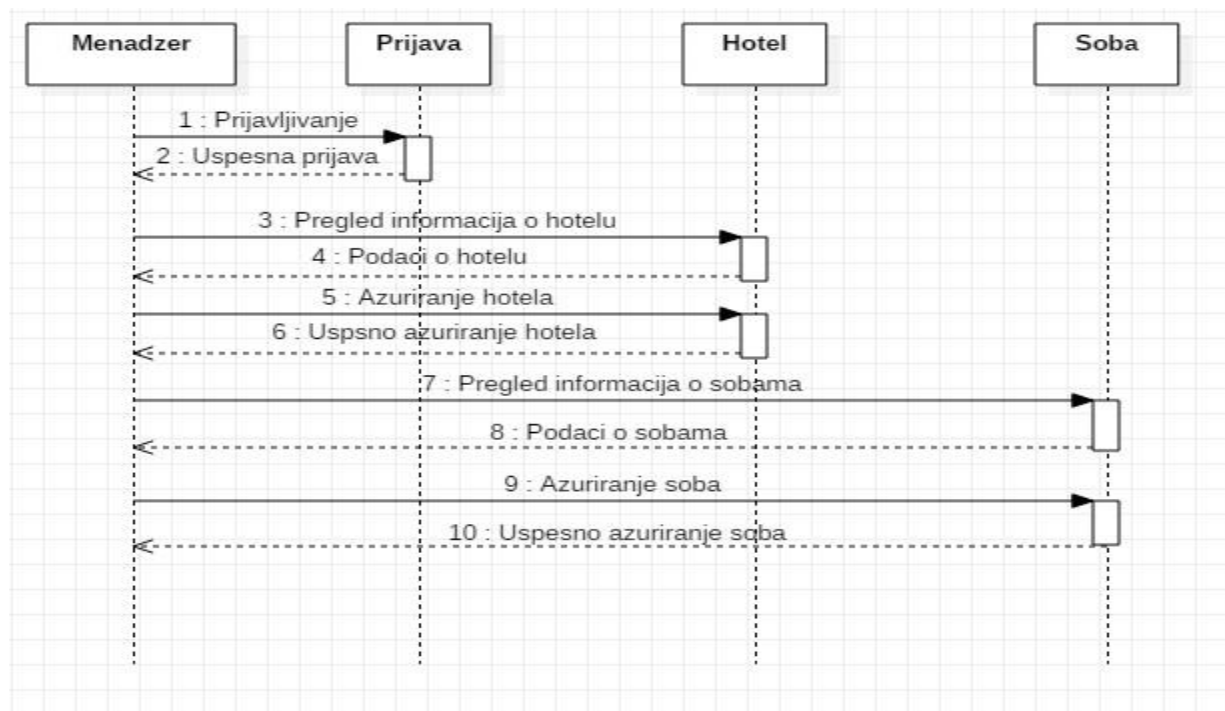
Menadzer

Prijava

Hotel

Soba

1 : Prijavljivanje

2 : Uspesna prijava

3 : Pregled informacija o hotelu

4 : Podaci o hotelu

5 : Azuriranje hotela

6 : Uspsno azuriranje hotela

7 : Pregled informacija o sobama

8 : Podaci o sobama

9 : Azuriranje soba

10 : Uspesno azuriranje soba